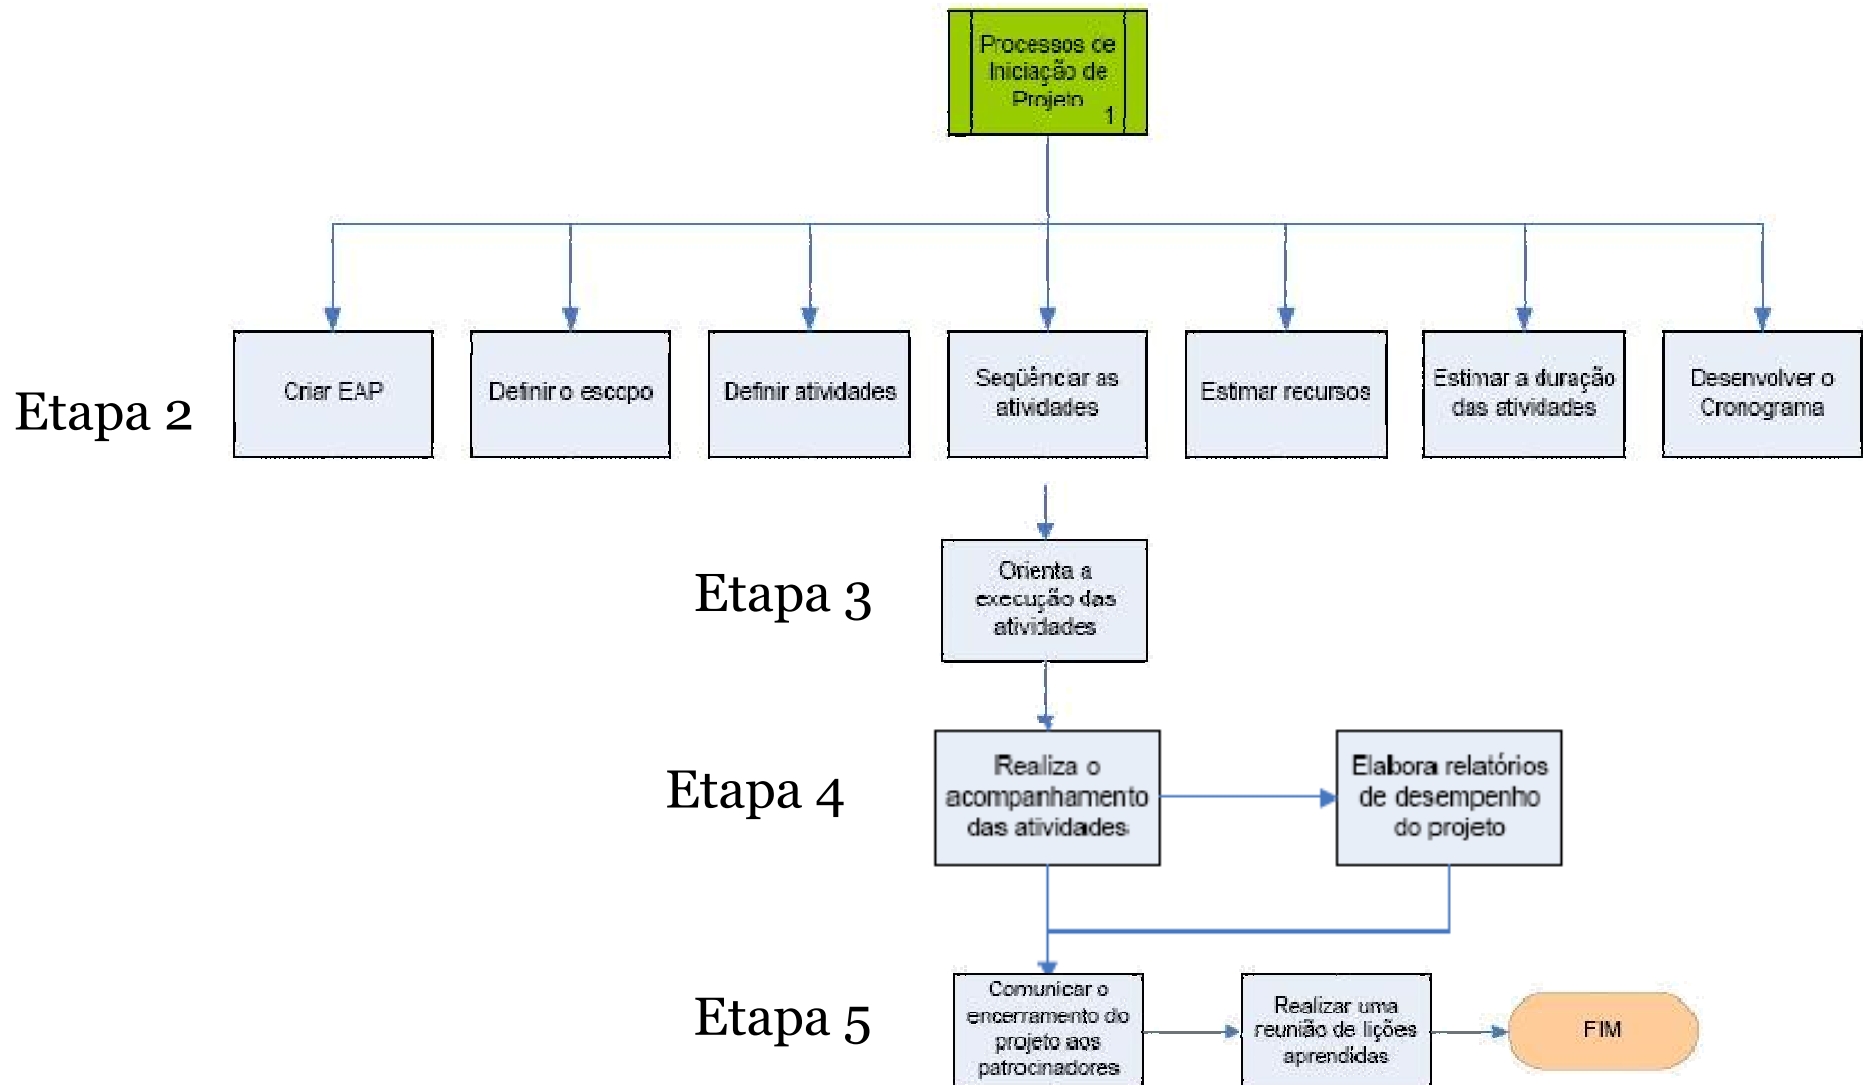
Processos de Iniciação de Projeto 1

Etapa 2

Criar EAP

Definir o escopo

Definir atividades

Seqüênciar as atividades

Estimar recursos

Estimar a duração das atividades

Desenvolver o Cronograma

Etapa 3

Orienta a execução das atividades

Etapa 4

Realiza o acompanhamento das atividades

Elabora relatórios de desempenho do projeto

Etapa 5

Comunicar o encerramento do projeto aos patrocinadores

Realizar uma reunião de lições aprendidas

FIM